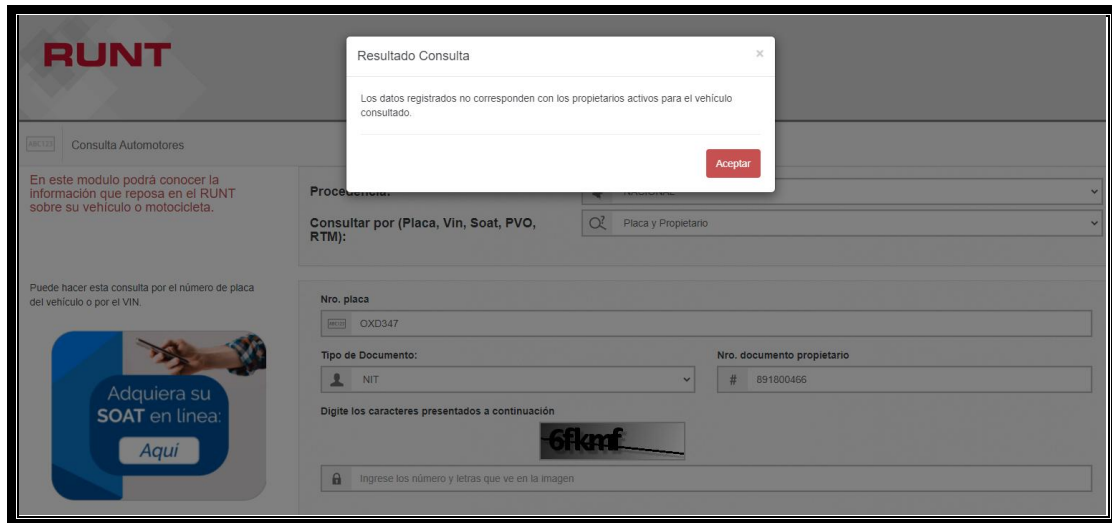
RUNT

ABC123 Consulta Automotores

Resultado Consulta ×

Los datos registrados no corresponden con los propietarios activos para el vehículo consultado.

Aceptar

En este modulo podrá conocer la información que reposa en el RUNT sobre su vehículo o motocicleta.

Procedencia: NACIONAL

Consultar por (Placa, Vin, Soat, PVO, RTM): Placa y Propietario

Puede hacer esta consulta por el número de placa del vehículo o por el VIN.

Adquiera su SOAT en línea: Aquí

Nro. placa
OXD347

Tipo de Documento:
NIT

Nro. documento propietario
891800466

Digite los caracteres presentados a continuación
6fkmf

Ingrese los número y letras que ve en la imagen